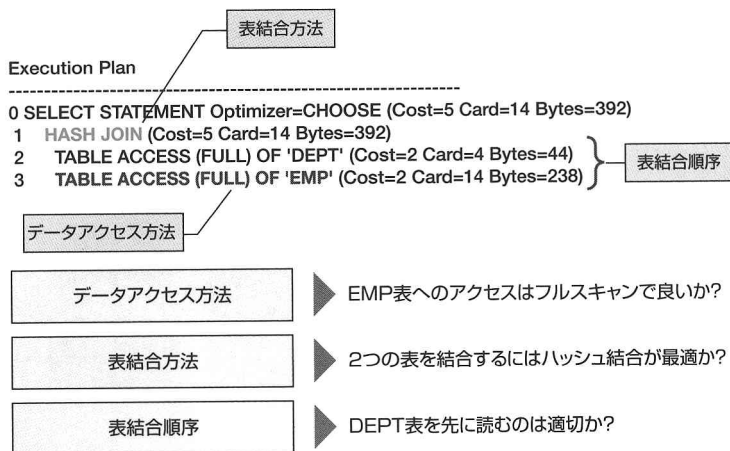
表結合方法

Execution Plan

----------------------------------------------------------------

0 SELECT STATEMENT Optimizer=CHOOSE (Cost=5 Card=14 Bytes=392)
1 HASH JOIN (Cost=5 Card=14 Bytes=392)
2 TABLE ACCESS (FULL) OF 'DEPT' (Cost=2 Card=4 Bytes=44)
3 TABLE ACCESS (FULL) OF 'EMP' (Cost=2 Card=14 Bytes=238)

表結合順序

データアクセス方法

データアクセス方法
EMP表へのアクセスはフルスキャンで良いか?

表結合方法
2つの表を結合するにはハッシュ結合が最適か?

表結合順序
DEPT表を先に読むのは適切か?